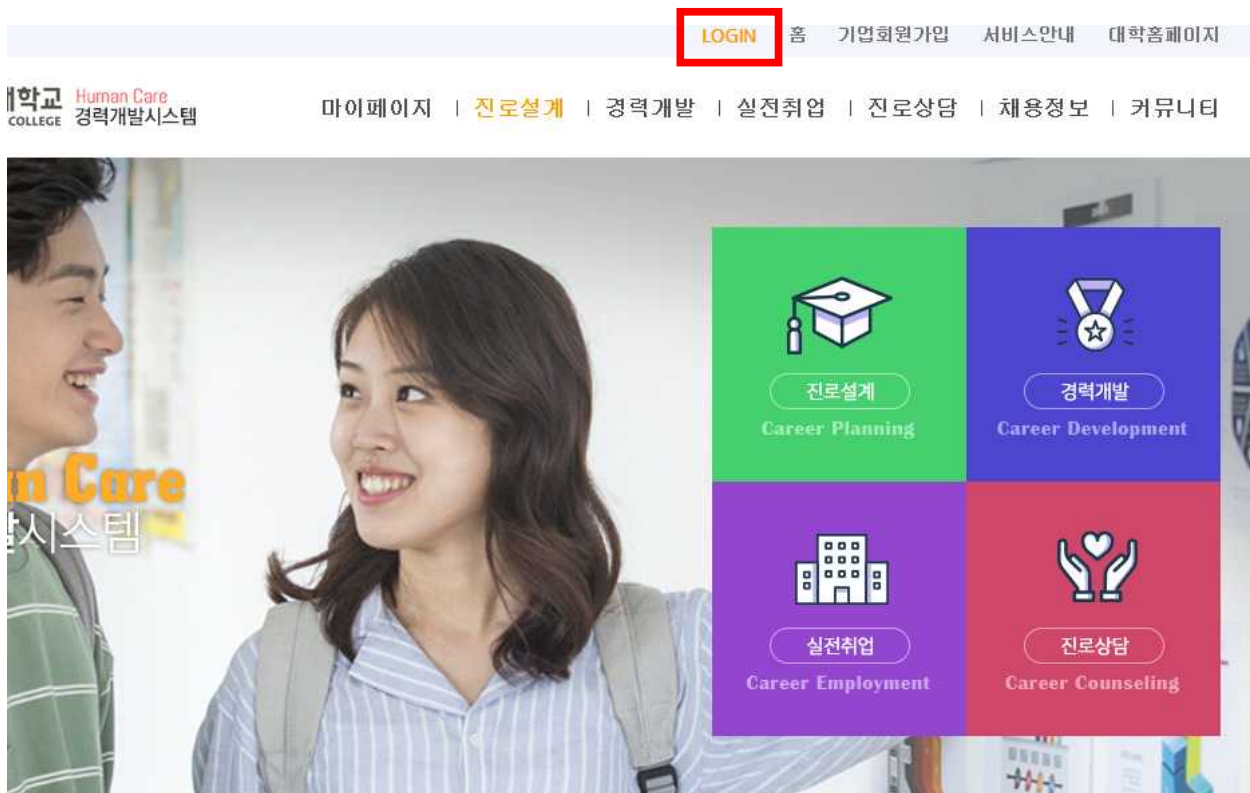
LOGIN 홈 기업회원가입 서비스안내 대학홈페이지

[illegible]학교 COLLEGE Human Care 경력개발시스템

마이페이지 | 진로설계 | 경력개발 | 실전취업 | 진로상담 | 채용정보 | 커뮤니티

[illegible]n Care
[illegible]발시스템

진로설계
Career Planning

경력개발
Career Development

실전취업
Career Employment

진로상담
Career Counseling